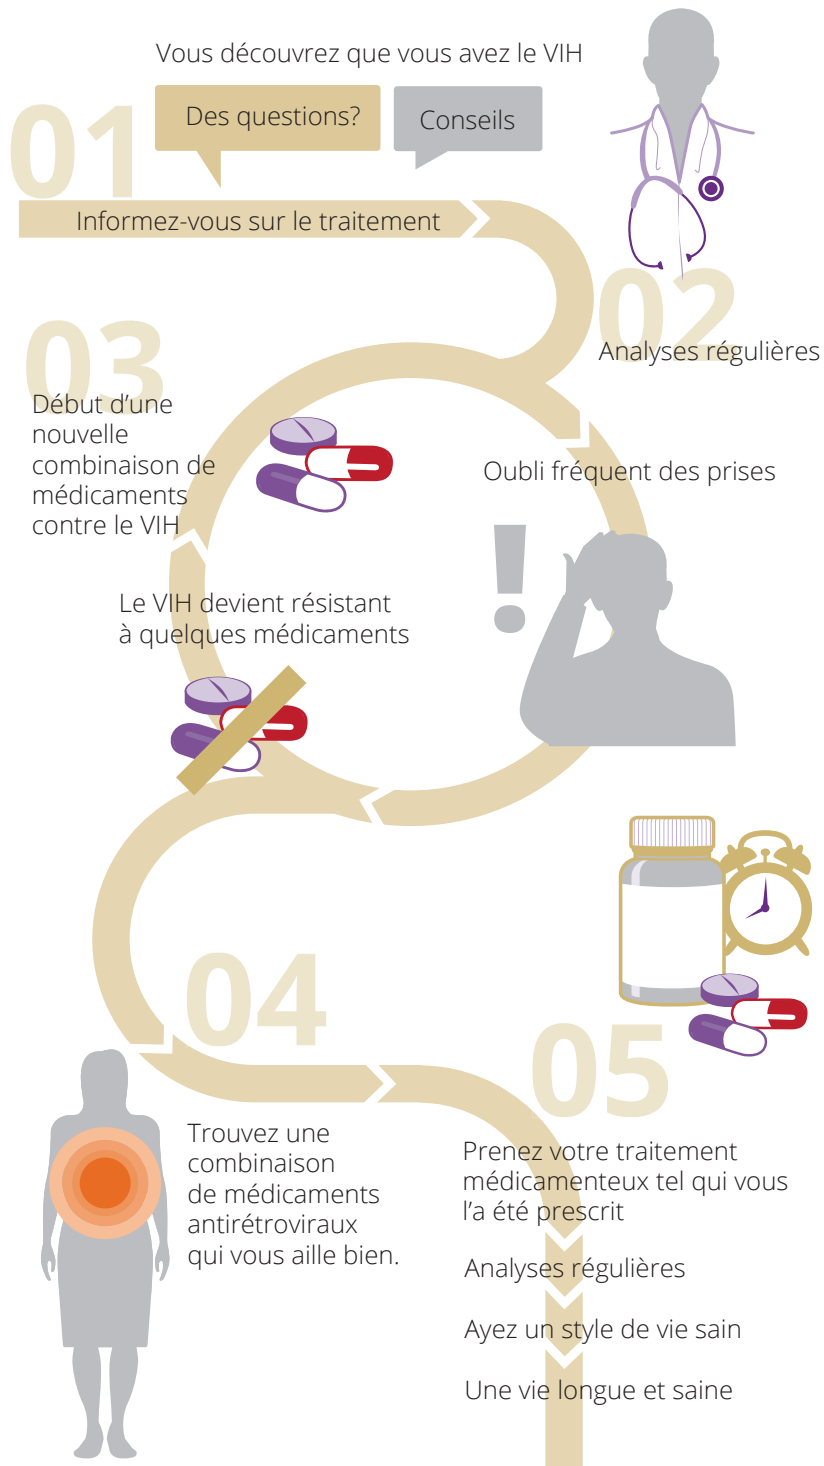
01

Vous découvrez que vous avez le VIH

Des questions?

Conseils

Informez-vous sur le traitement

02

Analyses régulières

03

Début d'une nouvelle combinaison de médicaments contre le VIH

Oubli fréquent des prises

Le VIH devient résistant à quelques médicaments

04

Trouvez une combinaison de médicaments antirétroviraux qui vous aille bien.

05

Prenez votre traitement médicamenteux tel qui vous l'a été prescrit

Analyses régulières

Ayez un style de vie sain

Une vie longue et saine